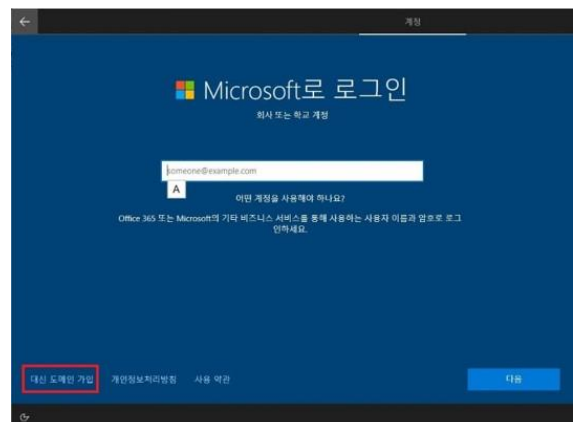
계정

Microsoft로 로그인

회사 또는 학교 계정

someone@example.com

A

어떤 계정을 사용해야 하나요?

Office 365 또는 Microsoft의 기타 비즈니스 서비스를 통해 사용하는 사용자 이름과 암호로 로그인하세요.

대신 도메인 가입

개인정보처리방침

사용 약관

다음